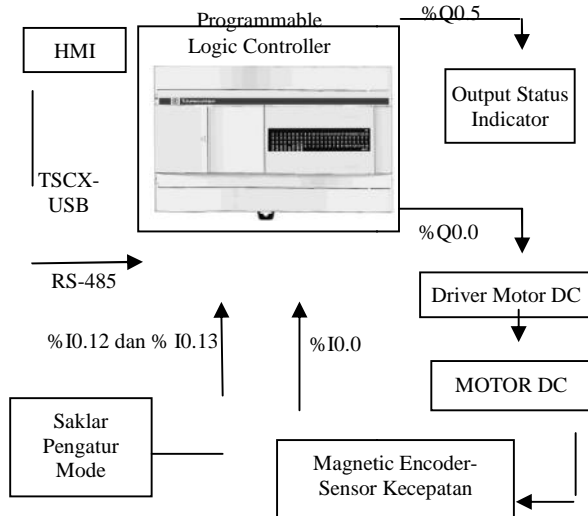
HMI

Programmable Logic Controller

%Q0.5

Output Status Indicator

TSCX-USB

RS-485

%Q0.0

Driver Motor DC

%I0.12 dan % I0.13

%I0.0

MOTOR DC

Saklar Pengatur Mode

Magnetic Encoder-Sensor Kecepatan